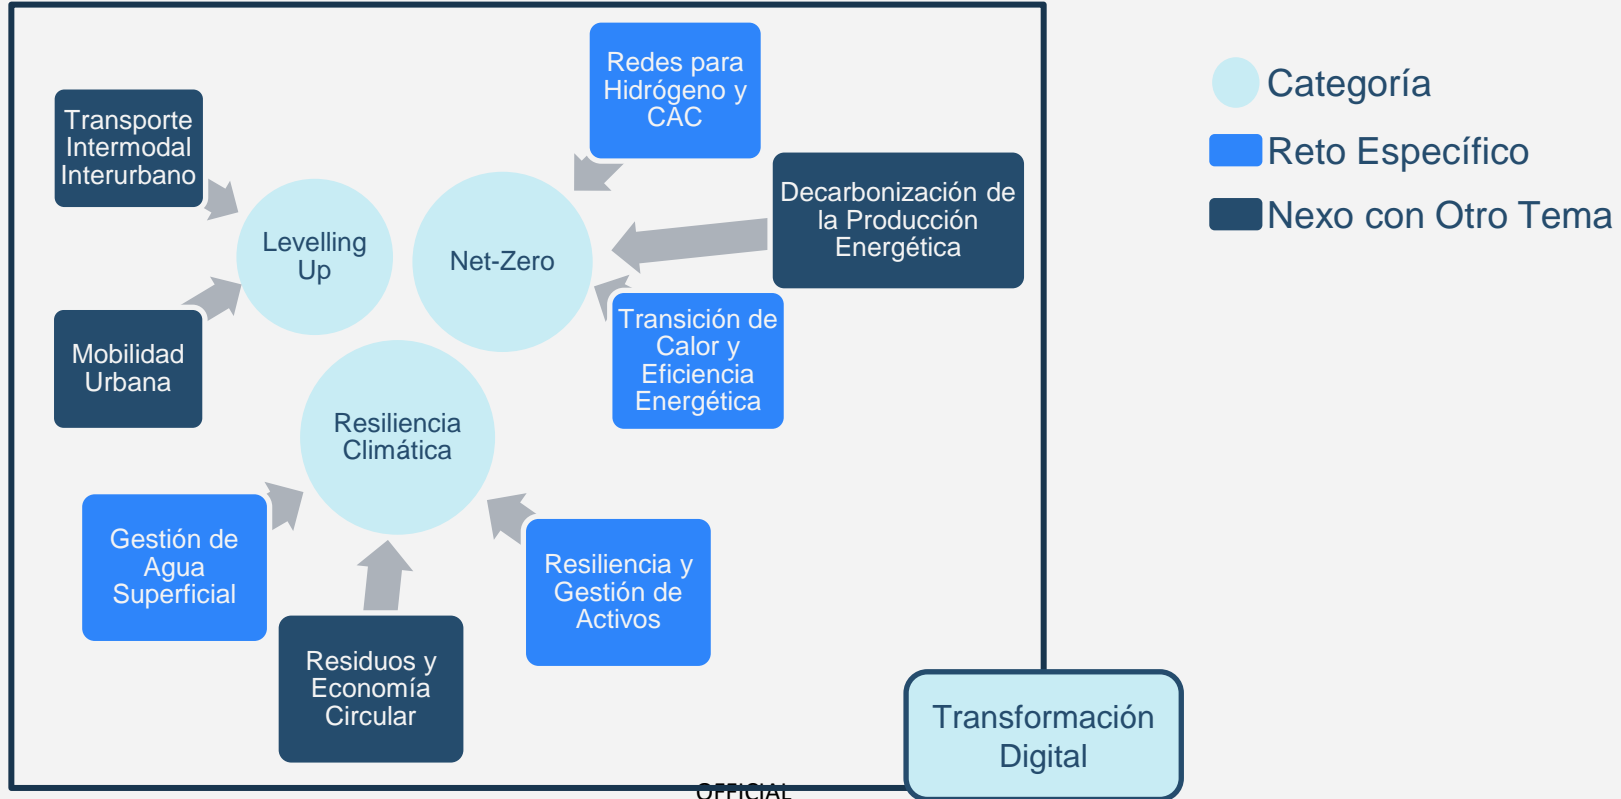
Redes para Hidrógeno y CAC

Transporte Intermodal Interurbano

Decarbonización de la Producción Energética

Levelling Up

Net-Zero

Transición de Calor y Eficiencia Energética

Mobilidad Urbana

Resiliencia Climática

Gestión de Agua Superficial

Resiliencia y Gestión de Activos

Residuos y Economía Circular

Transformación Digital

Categoría

Reto Específico

Nexo con Otro Tema

OFFICIAL